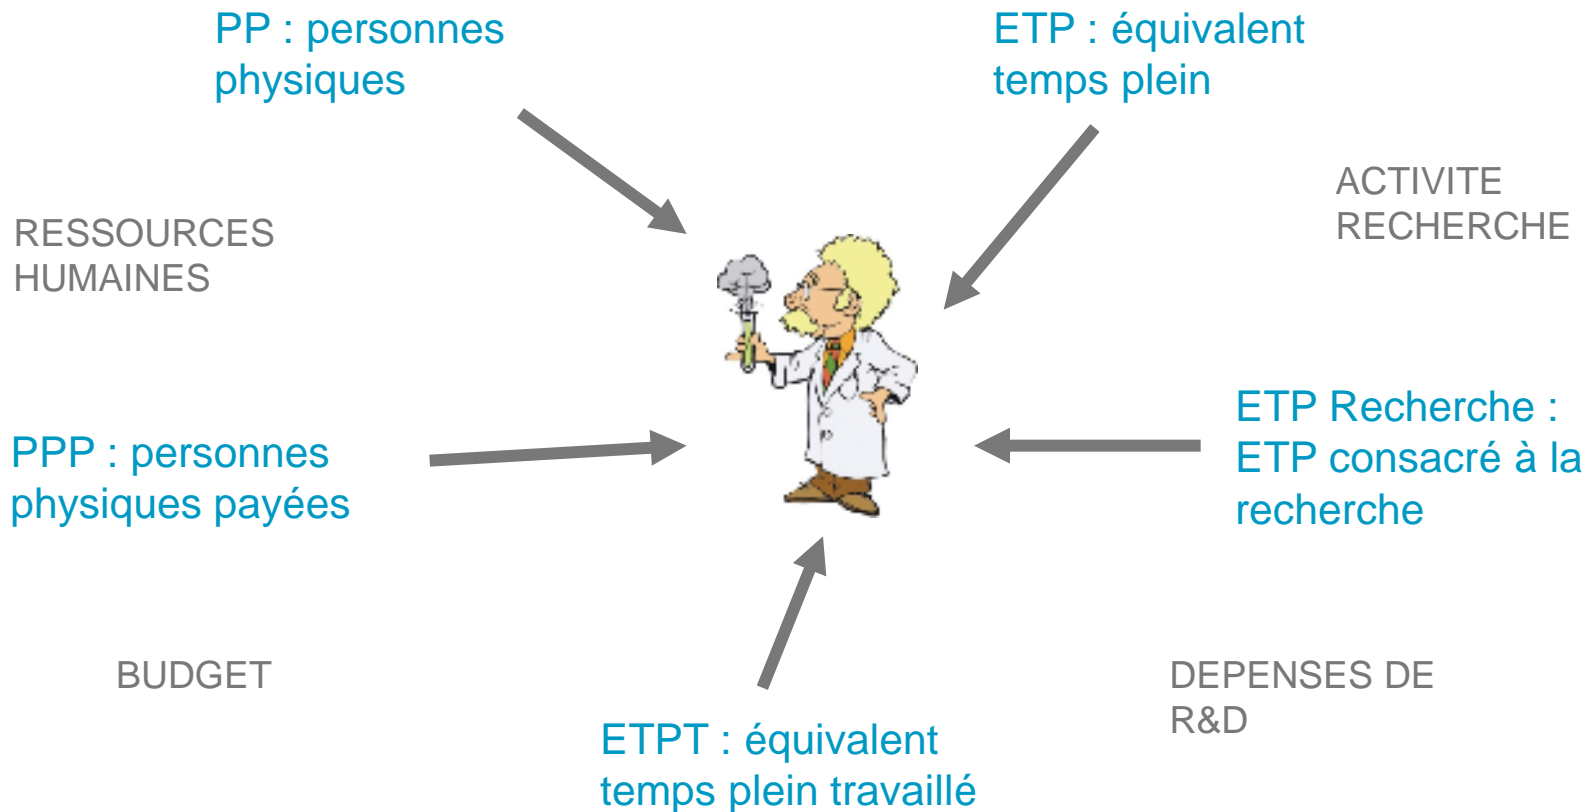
PP : personnes physiques

ETP : équivalent temps plein

RESSOURCES HUMAINES

ACTIVITE RECHERCHE

PPP : personnes physiques payées

ETP Recherche : ETP consacré à la recherche

BUDGET

DEPENSES DE R&D

ETPT : équivalent temps plein travaillé